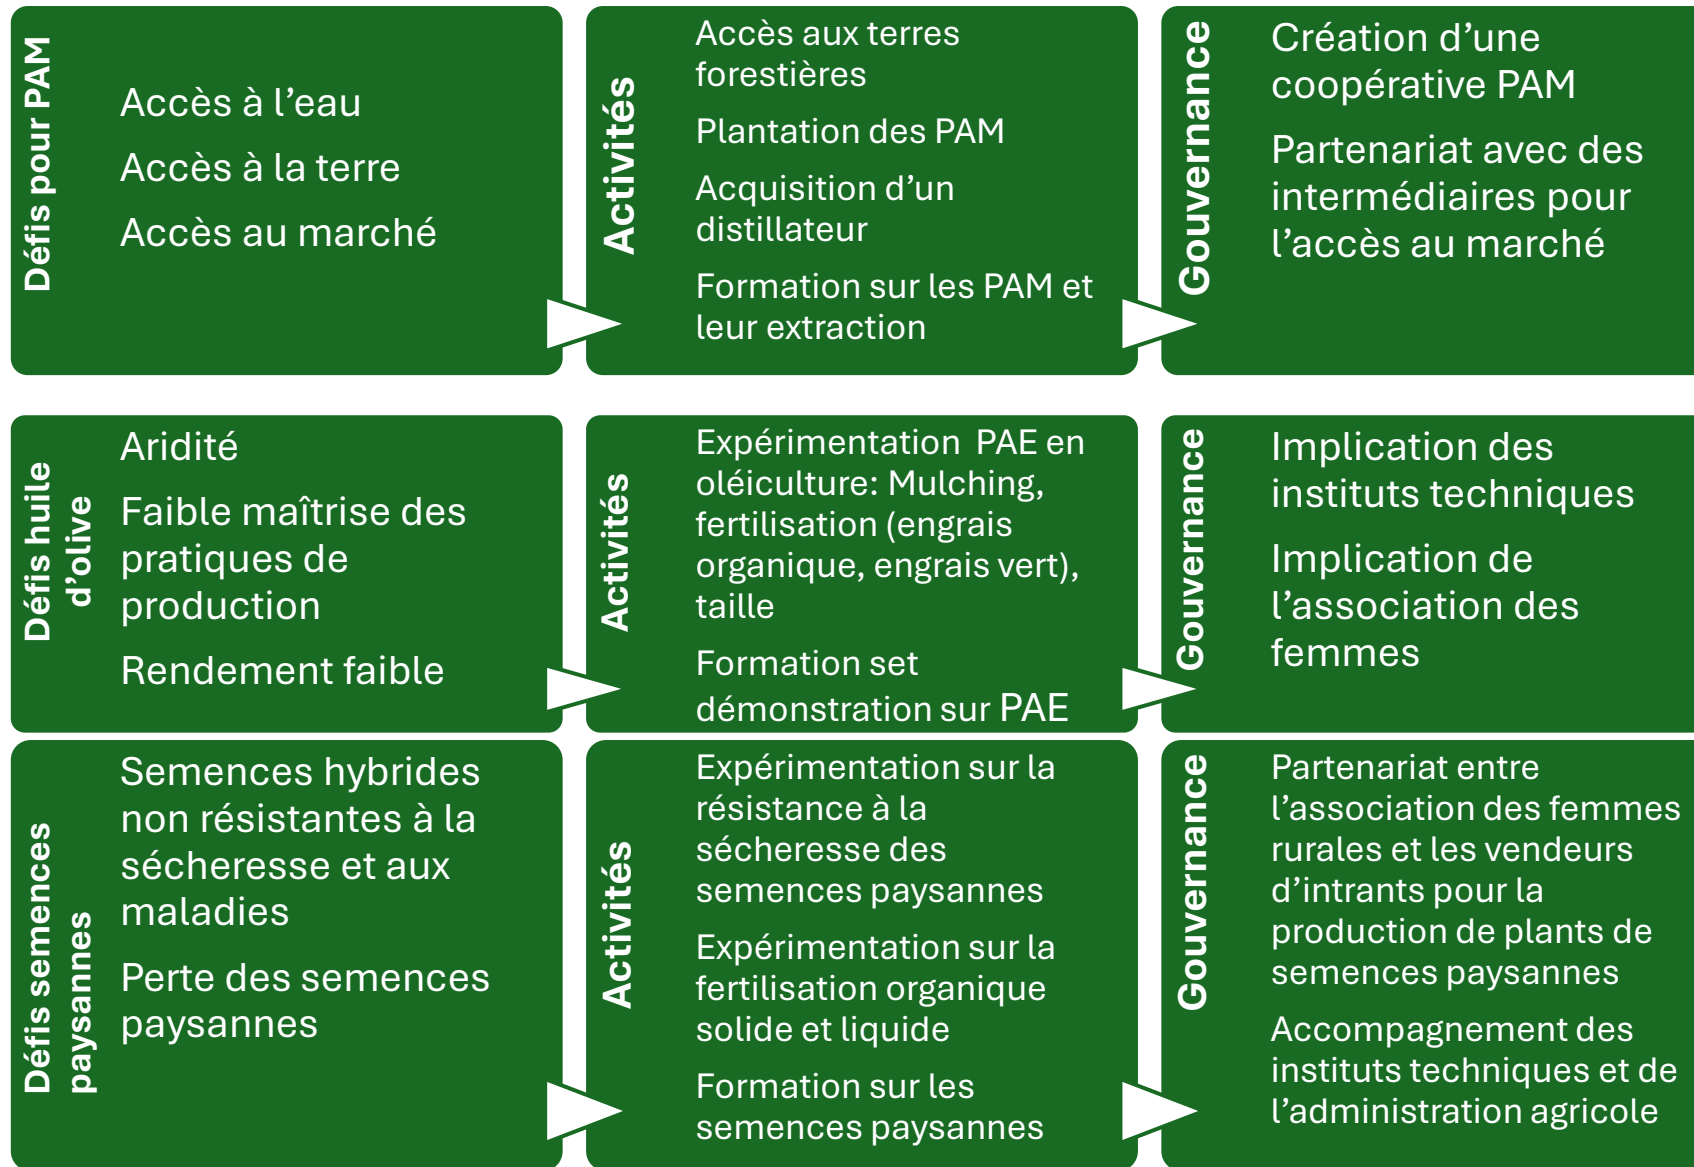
Défis pour PAM

Accès à l’eau

Accès à la terre

Accès au marché

Activités

Accès aux terres forestières

Plantation des PAM

Acquisition d’un distillateur

Formation sur les PAM et leur extraction

Gouvernance

Création d’une coopérative PAM

Partenariat avec des intermédiaires pour l’accès au marché

Défis huile d’olive

Aridité

Faible maîtrise des pratiques de production

Rendement faible

Activités

Expérimentation PAE en oléiculture: Mulching, fertilisation (engrais organique, engrais vert), taille

Formation set démonstration sur PAE

Gouvernance

Implication des instituts techniques

Implication de l’association des femmes

Défis semences paysannes

Semences hybrides non résistantes à la sécheresse et aux maladies

Perte des semences paysannes

Activités

Expérimentation sur la résistance à la sécheresse des semences paysannes

Expérimentation sur la fertilisation organique solide et liquide

Formation sur les semences paysannes

Gouvernance

Partenariat entre l’association des femmes rurales et les vendeurs d’intrants pour la production de plants de semences paysannes

Accompagnement des instituts techniques et de l’administration agricole